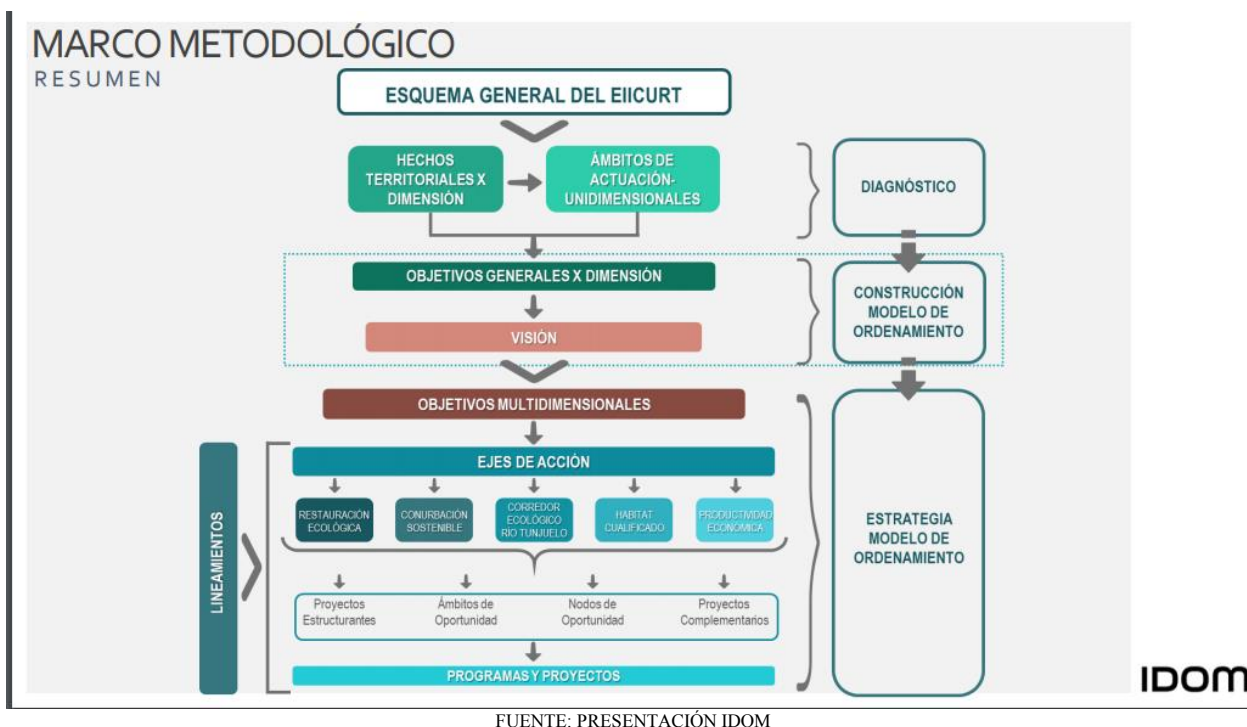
MARCO METODOLÓGICO
RESUMEN

ESQUEMA GENERAL DEL EIICURT

HECHOS TERRITORIALES X DIMENSIÓN

ÁMBITOS DE ACTUACIÓN-UNIDIMENSIONALES

DIAGNÓSTICO

OBJETIVOS GENERALES X DIMENSIÓN

VISIÓN

CONSTRUCCIÓN MODELO DE ORDENAMIENTO

OBJETIVOS MULTIDIMENSIONALES

EJES DE ACCIÓN

RESTAURACIÓN ECOLÓGICA

CONURBACIÓN SOSTENIBLE

CORREDOR ECOLÓGICO RÍO TUNJUELO

HABITAT CUALIFICADO

PRODUCTIVIDAD ECONÓMICA

LINEAMIENTOS

ESTRATEGIA MODELO DE ORDENAMIENTO

Proyectos Estructurantes

Ámbitos de Oportunidad

Nodos de Oportunidad

Proyectos Complementarios

PROGRAMAS Y PROYECTOS

IDOM

FUENTE: PRESENTACIÓN IDOM